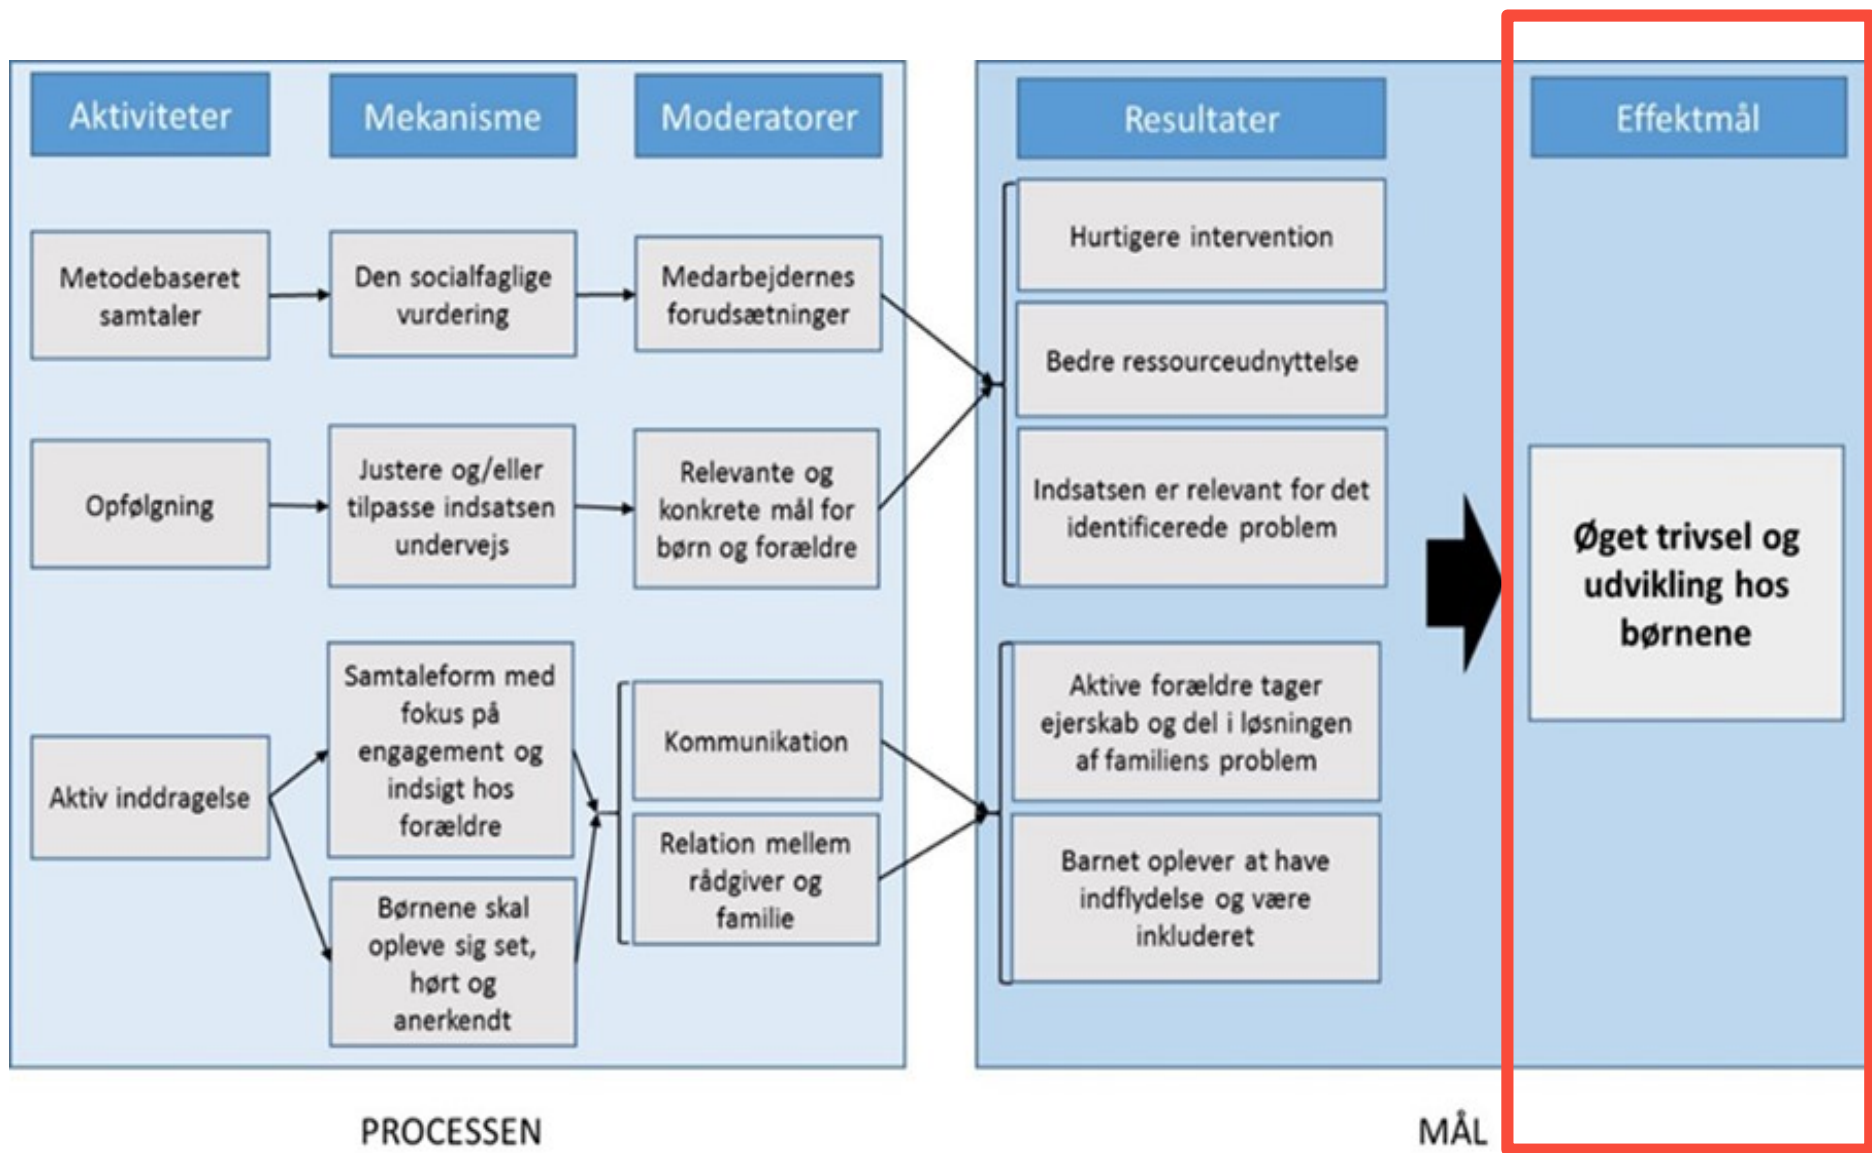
Aktiviteter

Mekanisme

Moderatorer

Resultater

Effektmål

Metodebaseret samtaler

Den socialfaglige vurdering

Medarbejdernes forudsætninger

Hurtigere intervention

Bedre ressourceudnyttelse

Opfølgning

Justere og/eller tilpasse indsatsen undervejs

Relevante og konkrete mål for børn og forældre

Indsatsen er relevant for det identificerede problem

Øget trivsel og udvikling hos børnene

Aktiv inddragelse

Samtaleform med fokus på engagement og indsigt hos forældre

Kommunikation

Aktive forældre tager ejerskab og del i løsningen af familiens problem

Børnene skal opleve sig set, hørt og anerkendt

Relation mellem rådgiver og familie

Barnet oplever at have indflydelse og være inkluderet

PROCESSEN

MÅL